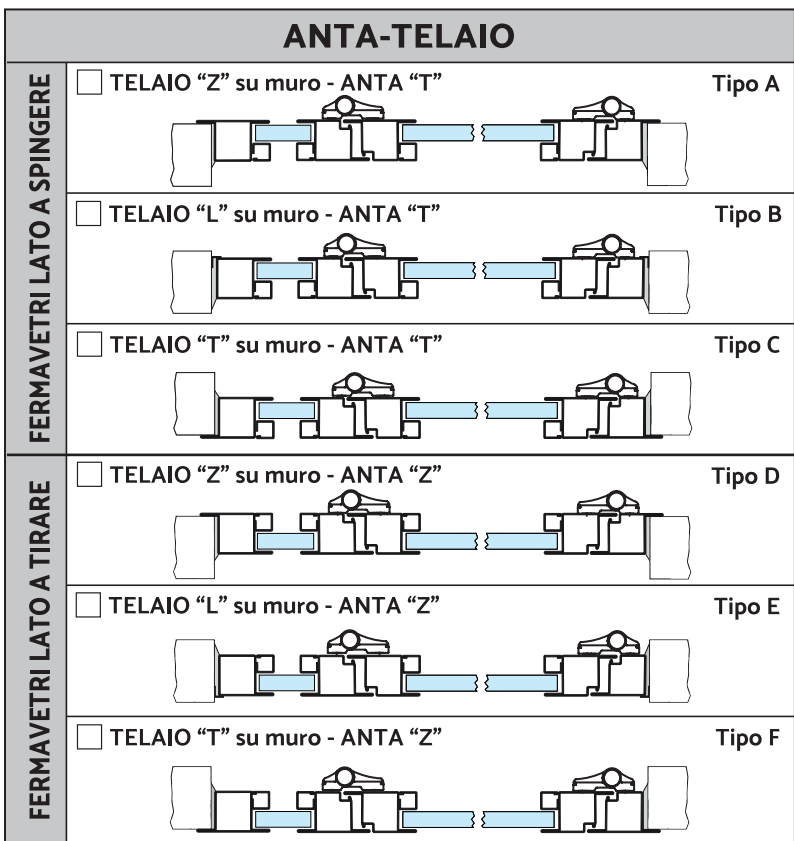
ANTA-TELAIO

FERMAVETRI LATO A SPINGERE

☐ TELAIO "Z" su muro - ANTA "T" Tipo A

☐ TELAIO "L" su muro - ANTA "T" Tipo B

☐ TELAIO "T" su muro - ANTA "T" Tipo C

FERMAVETRI LATO A TIRARE

☐ TELAIO "Z" su muro - ANTA "Z" Tipo D

☐ TELAIO "L" su muro - ANTA "Z" Tipo E

☐ TELAIO "T" su muro - ANTA "Z" Tipo F